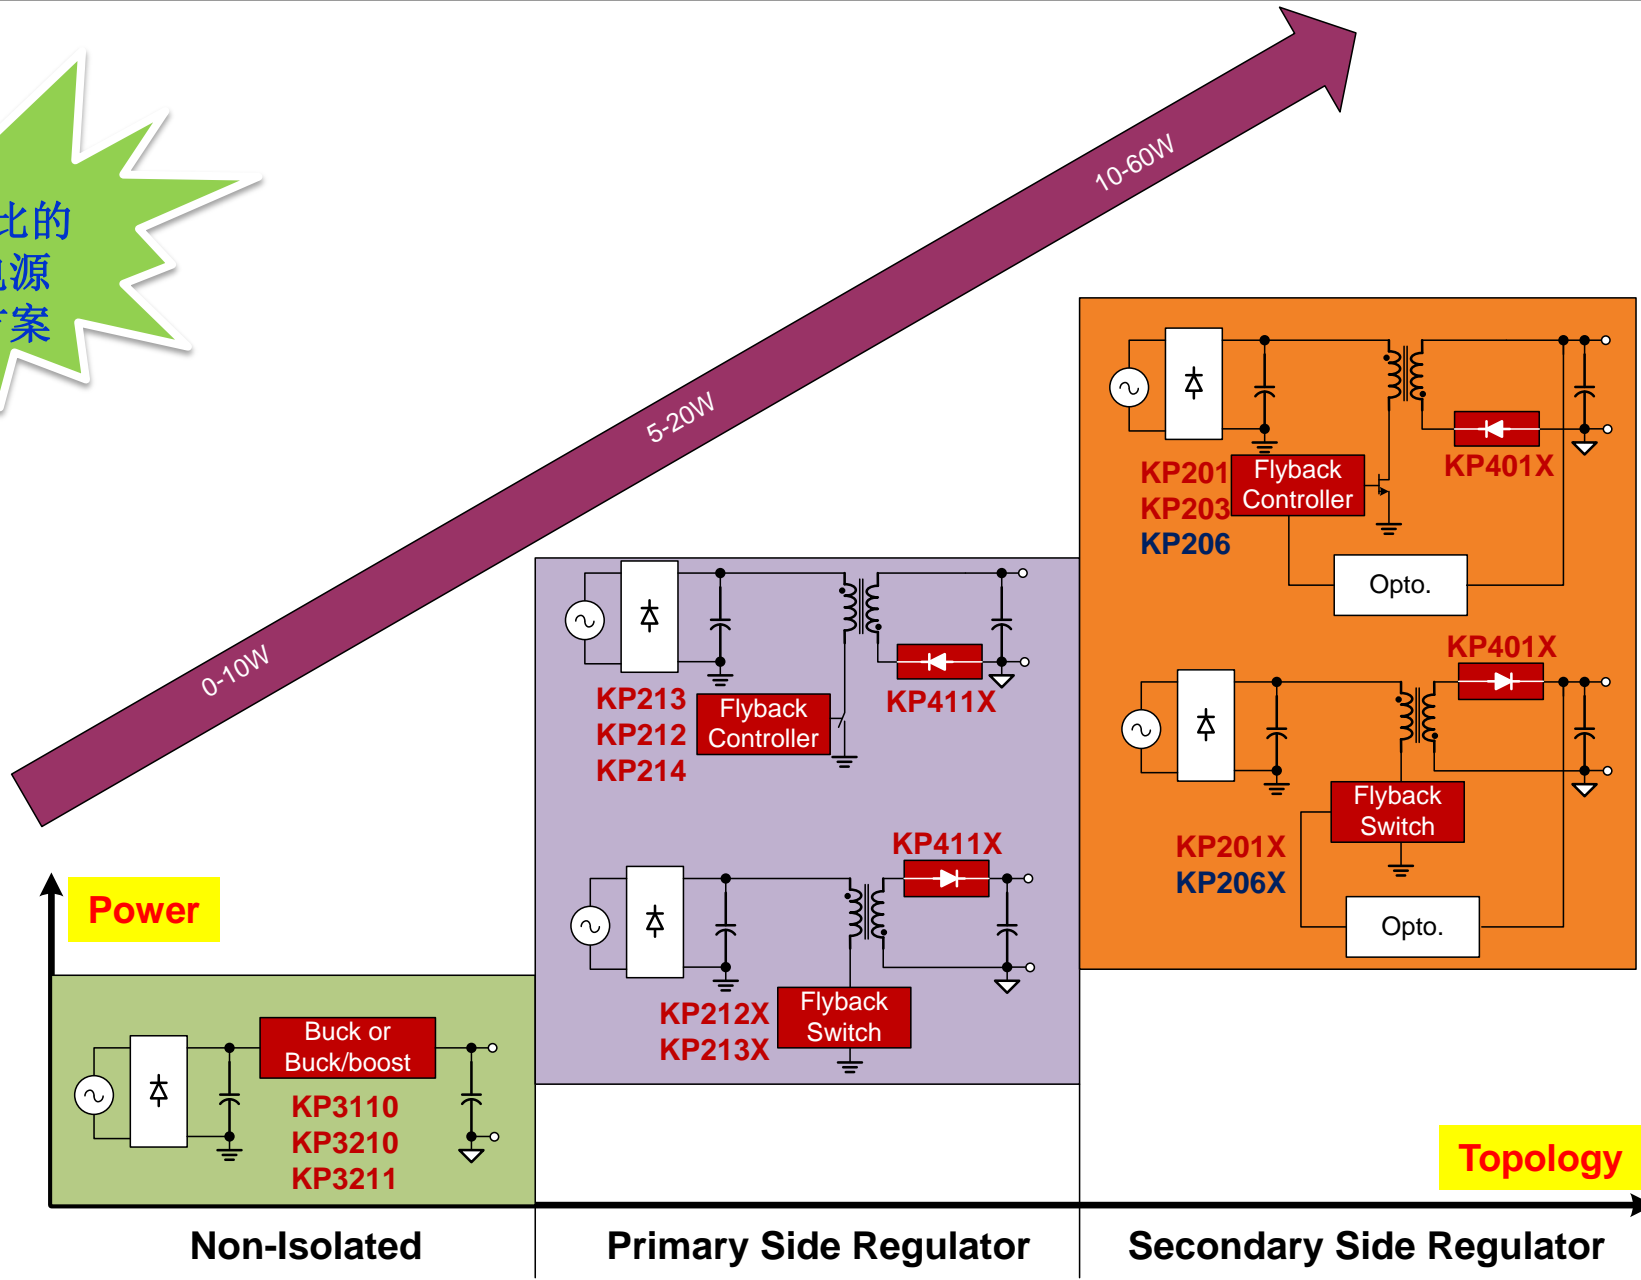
匕的
l源
案

10-60W
5-20W
0-10W

KP201
KP203
KP206
Flyback Controller
KP401X
Opto.

KP401X
Flyback Switch
KP201X
KP206X
Opto.

KP213
KP212
KP214
Flyback Controller
KP411X

KP411X
KP212X
KP213X
Flyback Switch

Power

Buck or Buck/boost
KP3110
KP3210
KP3211

Topology

Non-Isolated
Primary Side Regulator
Secondary Side Regulator